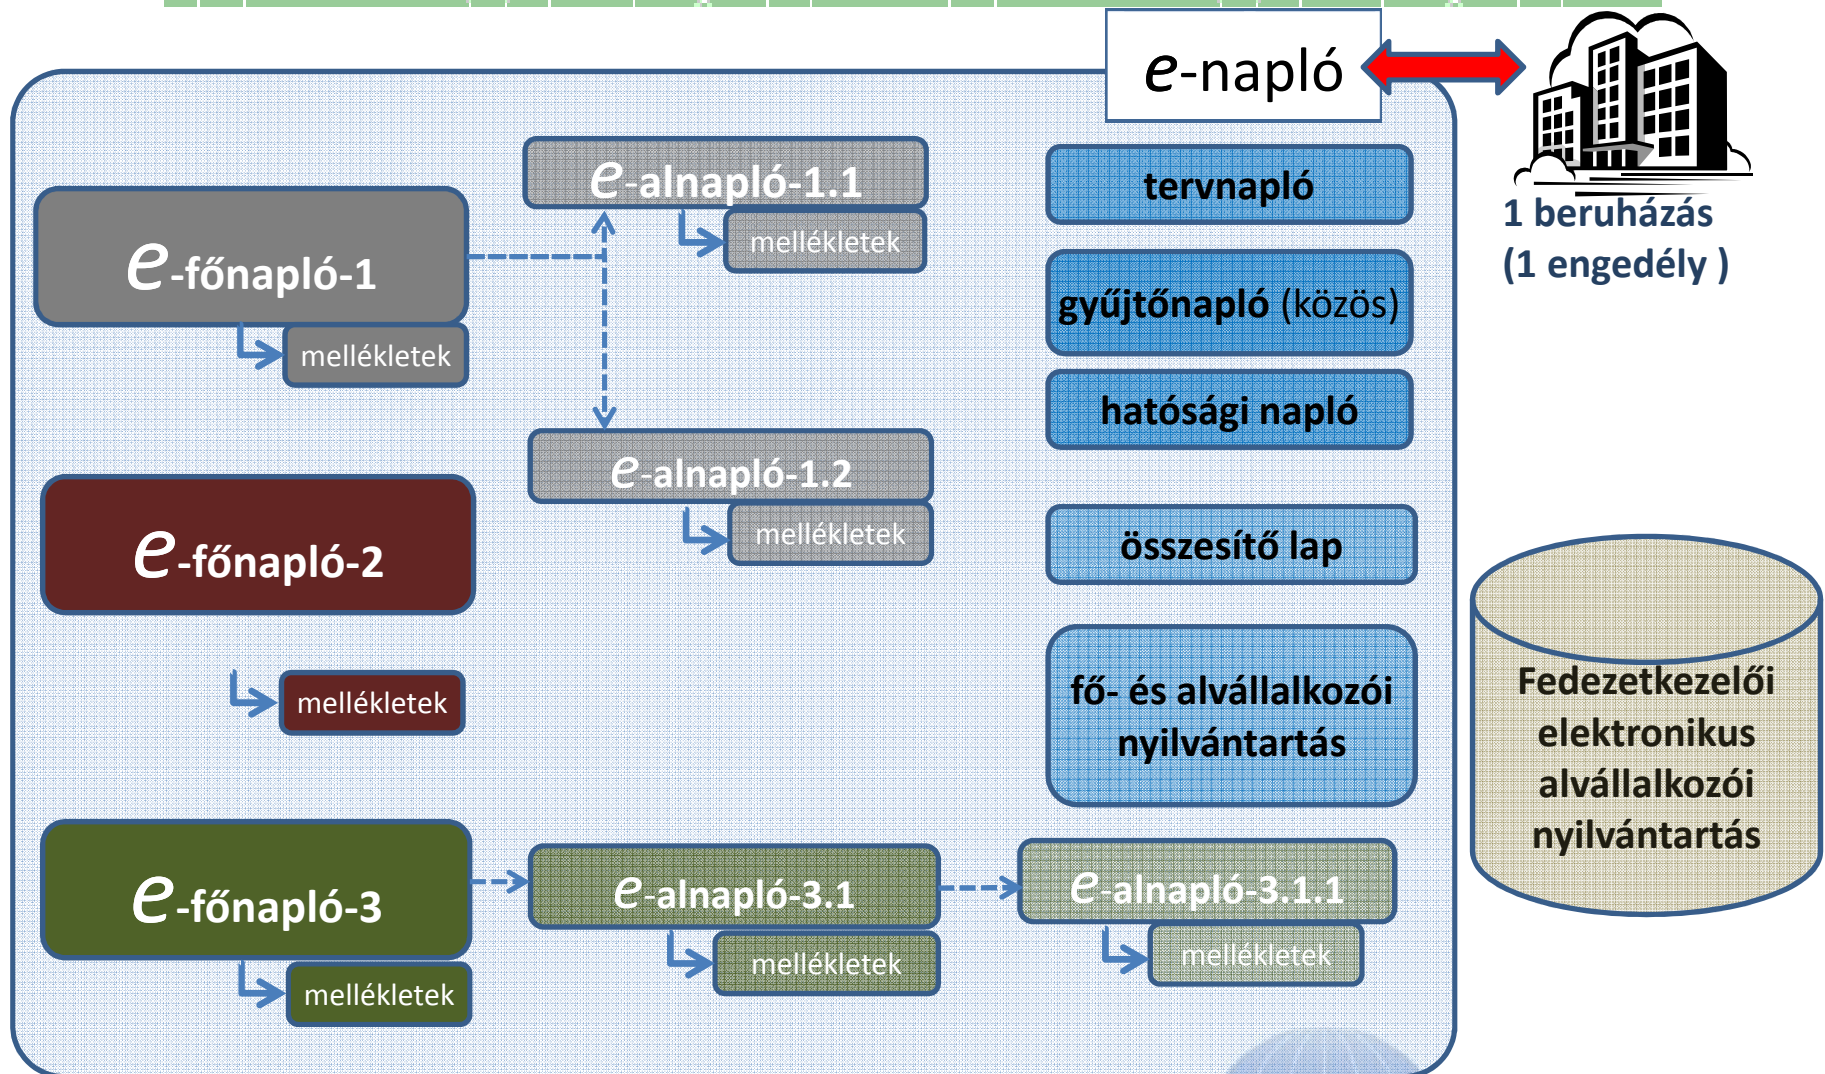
e-napló

1 beruházás
(1 engedély )

e-alnapló-1.1
mellékletek

e-főnapló-1
mellékletek

e-alnapló-1.2
mellékletek

e-főnapló-2

mellékletek

e-főnapló-3
mellékletek

e-alnapló-3.1
mellékletek

e-alnapló-3.1.1
mellékletek

tervnapló

gyűjtőnapló (közös)

hatósági napló

összesítő lap

fő- és alvállalkozói nyilvántartás

Fedezetkezelői elektronikus alvállalkozói nyilvántartás